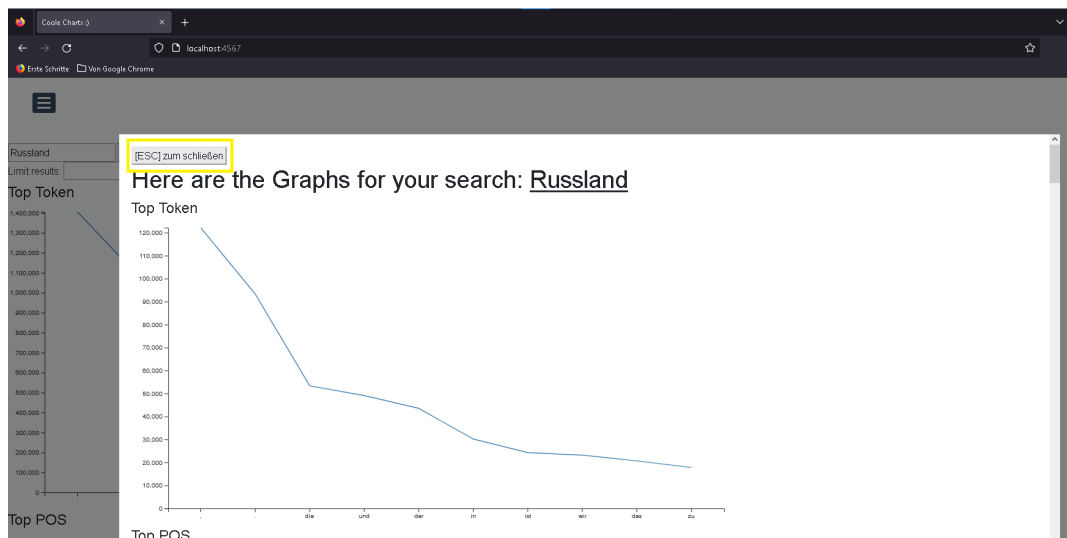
Coole Charts :)
localhost:4567
Erste Schritte
Von Google Chrome

Russland
Limit results:
Top Token
1,400,000
1,300,000
1,200,000
1,100,000
1,000,000
900,000
800,000
700,000
600,000
500,000
400,000
300,000
200,000
100,000
0
Top POS

[ESC] zum schließen
Here are the Graphs for your search: Russland
Top Token
120,000
110,000
100,000
90,000
80,000
70,000
60,000
50,000
40,000
30,000
20,000
10,000
0
,
.
die
und
der
in
ist
wir
das
zu
Top POS